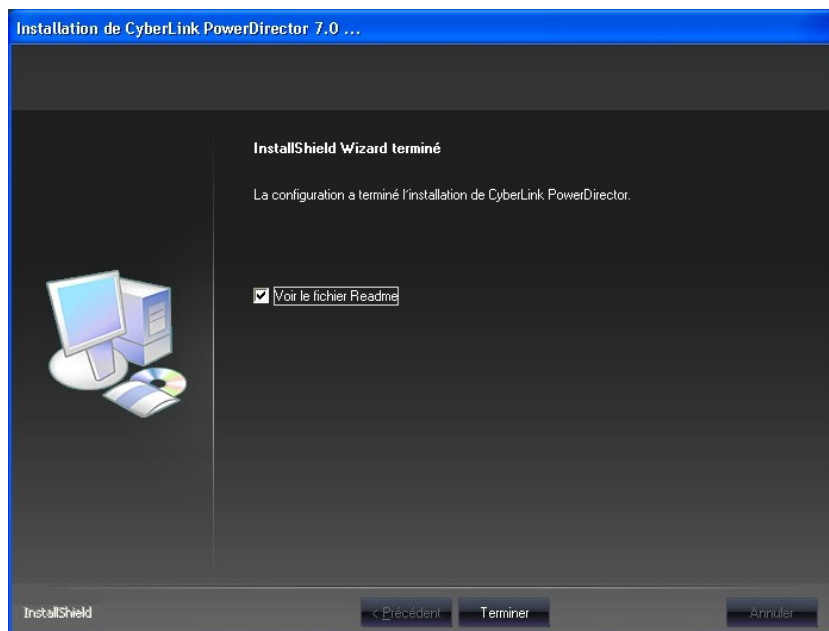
Installation de CyberLink PowerDirector 7.0 ...

InstallShield Wizard terminé

La configuration a terminé l'installation de CyberLink PowerDirector.

Voir le fichier Readme

InstallShield

< Précédent

Terminer

Annuler